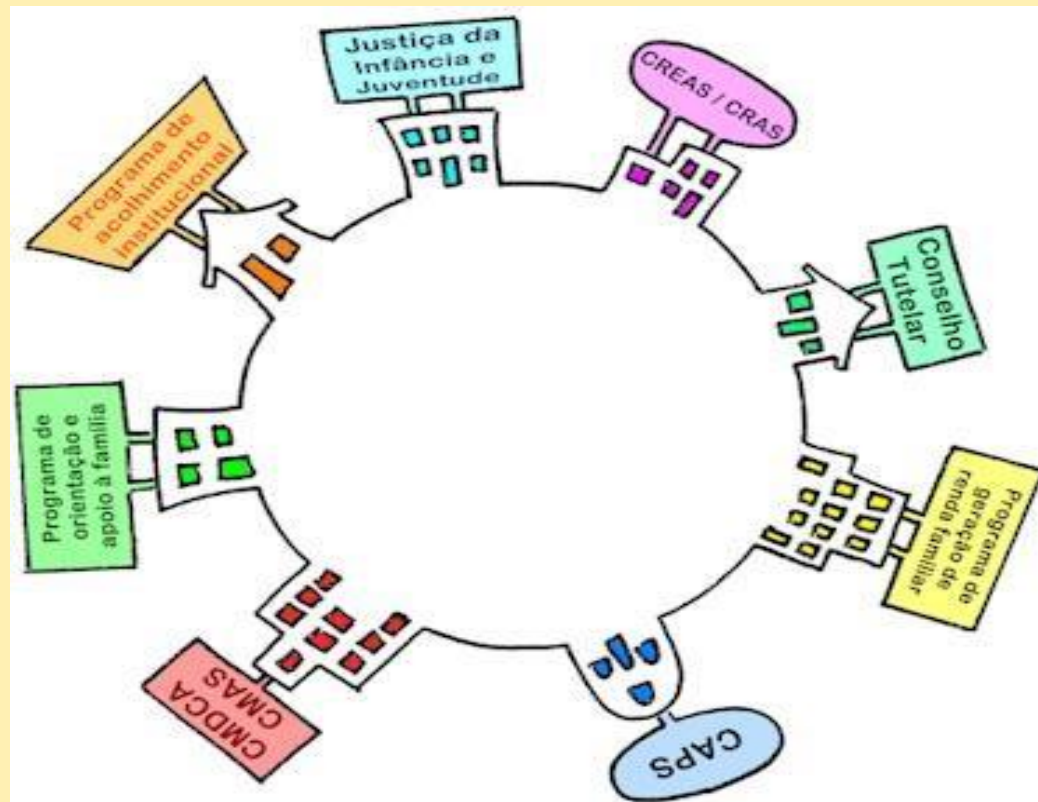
Justiça da Infância e Juventude

CREAS / CRAS

Conselho Tutelar

Programa de geração de renda familiar

CAPS

CMDCA CMAS

Programa de orientação e apoio à família

Programa de acolhimento institucional